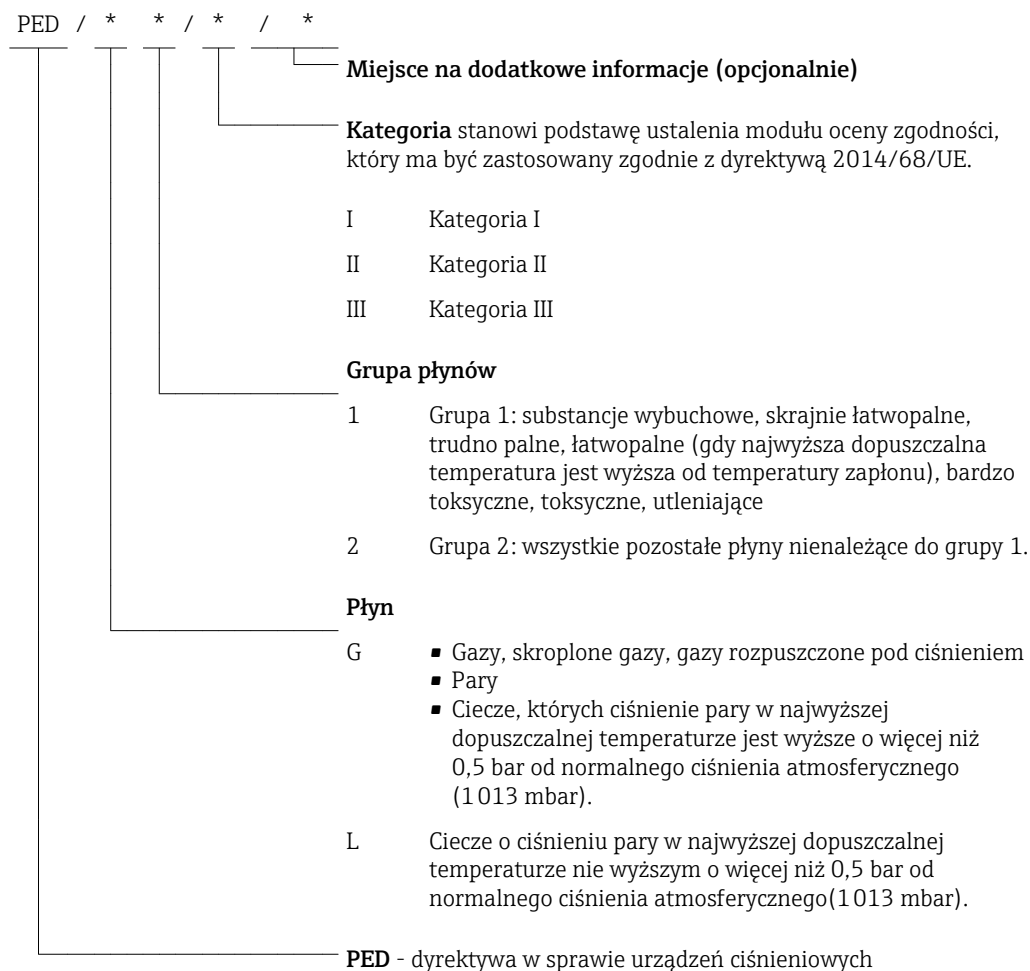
PED / * * / * / *

Miejsce na dodatkowe informacje (opcjonalnie)

Kategoria stanowi podstawę ustalenia modułu oceny zgodności, który ma być zastosowany zgodnie z dyrektywą 2014/68/UE.

I Kategoria I

II Kategoria II

III Kategoria III

Grupa płynów

1 Grupa 1: substancje wybuchowe, skrajnie łatwopalne, trudno palne, łatwopalne (gdy najwyższa dopuszczalna temperatura jest wyższa od temperatury zapłonu), bardzo toksyczne, toksyczne, utleniające

2 Grupa 2: wszystkie pozostałe płyny nienależące do grupy 1.

Płyn

G
- Gazy, skroplone gazy, gazy rozpuszczone pod ciśnieniem
- Pary
- Ciecze, których ciśnienie pary w najwyższej dopuszczalnej temperaturze jest wyższe o więcej niż 0,5 bar od normalnego ciśnienia atmosferycznego (1013 mbar).

L Ciecze o ciśnieniu pary w najwyższej dopuszczalnej temperaturze nie wyższym o więcej niż 0,5 bar od normalnego ciśnienia atmosferycznego(1013 mbar).

PED - dyrektywa w sprawie urządzeń ciśnieniowych